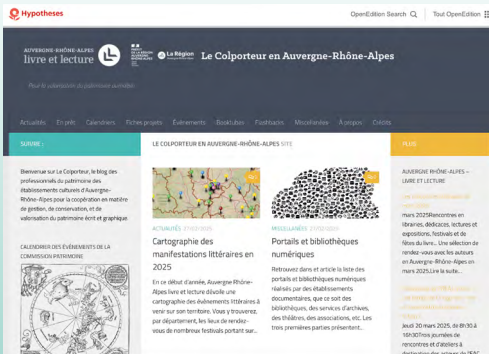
Hypotheses

OpenEdition Search | Tout OpenEdition

AUVERGNE-RHÔNE-ALPES
livre et lecture

La Région

Le Colporteur en Auvergne-Rhône-Alpes

Pour la valorisation du patrimoine écrit

Actualités | En prêt | Calendriers | Fiches projets | Événements | Booktubes | Flashbacks | Miscellanées | À propos | Crédits

SUIVRE :

Bienvenue sur Le Colporteur, le blog des professionnels du patrimoine des établissements culturels d'Auvergne-Rhône-Alpes pour la coopération en matière de gestion, de conservation, et de valorisation du patrimoine écrit et graphique.

CALENDRIER DES ÉVÉNEMENTS DE LA COMMISSION PATRIMOINE

LE COLPORTEUR EN AUVERGNE-RHÔNE-ALPES SITE

ACTUALITÉS 27/03/2025

Cartographie des manifestations littéraires en 2025

En ce début d'année, Auvergne-Rhône-Alpes livre et lecture dévoile une cartographie des événements littéraires à venir sur son territoire. Vous y trouverez, par département, les lieux de rendez-vous de nombreux festivals portant sur...

MISCELLANÉES 27/03/2025

Portails et bibliothèques numériques

Retrouvez dans cet article la liste des portails et bibliothèques numériques réalisés par des établissements documentaires, que ce soit des bibliothèques, des services d'archives, des théâtres, des associations, etc. Les trois premières parties présentent...

PLUS

AUVERGNE-RHÔNE-ALPES – LIVRE ET LECTURE

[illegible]
mars 2025Rencontres en librairies, dédicaces, lectures et expositions, festivals et de fêtes du livre... Une sélection de rendez-vous avec les auteurs en Auvergne-Rhône-Alpes en mars 2025. Lire la suite...

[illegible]

Jeudi 20 mars 2025, de 8h30 à 16h30Trois journées de rencontres et d'ateliers à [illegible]